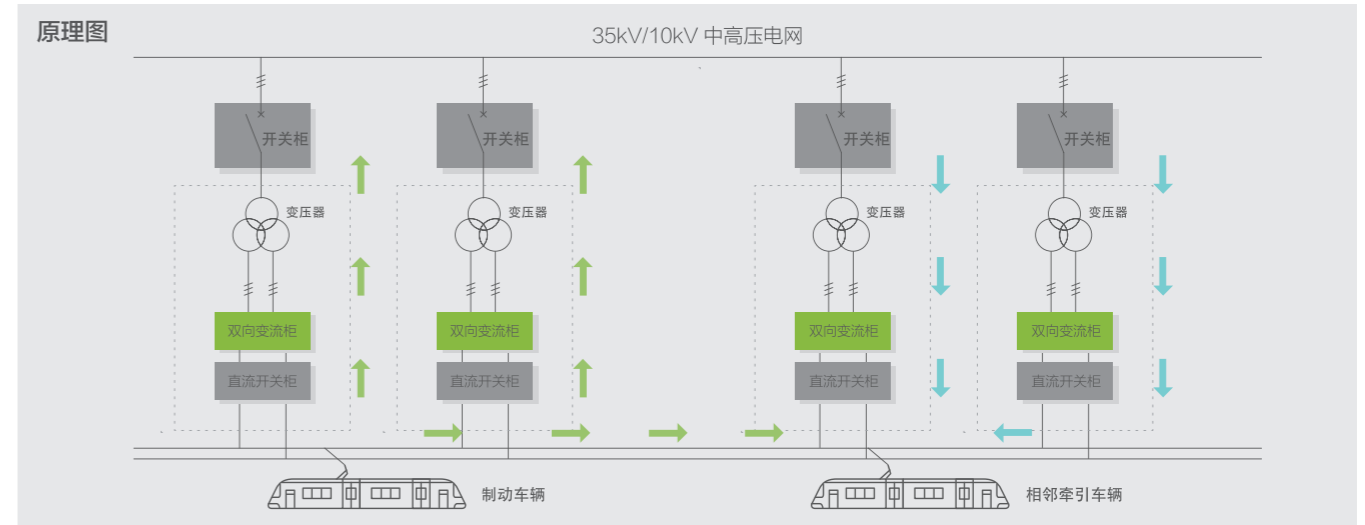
原理图

35kV/10kV 中高压电网

开关柜
变压器
双向变流柜
直流开关柜

开关柜
变压器
双向变流柜
直流开关柜

开关柜
变压器
双向变流柜
直流开关柜

开关柜
变压器
双向变流柜
直流开关柜

制动车辆

相邻牵引车辆